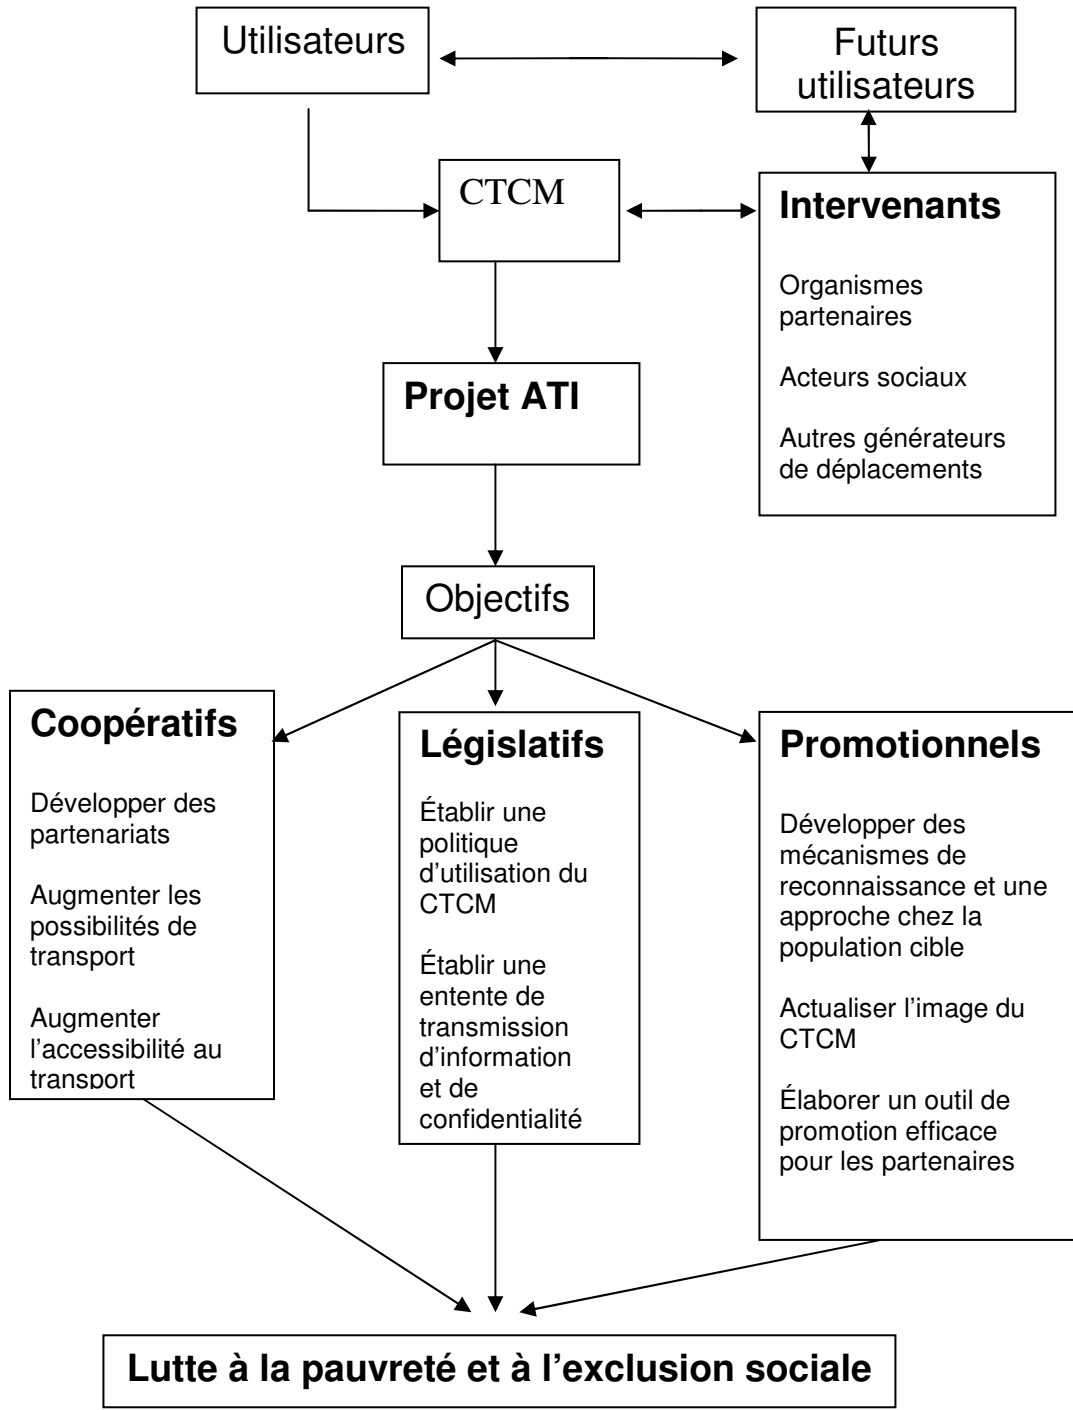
Utilisateurs

Futurs utilisateurs

CTCM

Intervenants

Organismes partenaires

Acteurs sociaux

Autres générateurs de déplacements

Projet ATI

Objectifs

Coopératifs

Développer des partenariats

Augmenter les possibilités de transport

Augmenter l'accessibilité au transport

Législatifs

Établir une politique d'utilisation du CTCM

Établir une entente de transmission d'information et de confidentialité

Promotionnels

Développer des mécanismes de reconnaissance et une approche chez la population cible

Actualiser l'image du CTCM

Élaborer un outil de promotion efficace pour les partenaires

Lutte à la pauvreté et à l'exclusion sociale